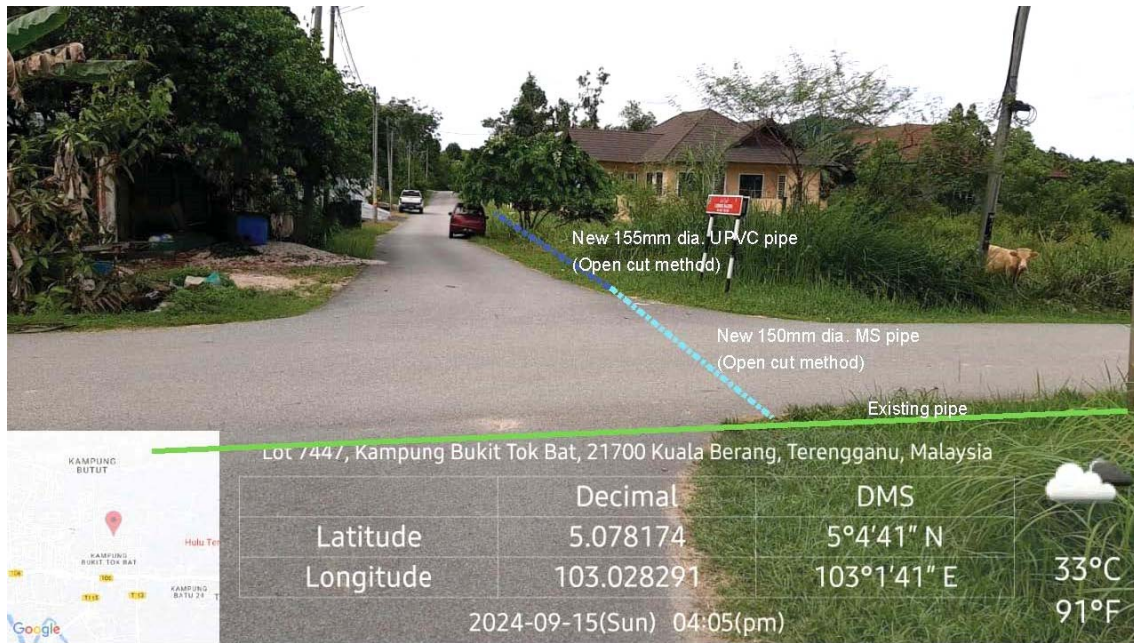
New 155mm dia. UPVC pipe
(Open cut method)

New 150mm dia. MS pipe
(Open cut method)

Existing pipe

KAMPUNG BUTUT

Hulu Ter

KAMPUNG BUKIT TOK BAT

106

T113

T112

KAMPUNG BATU 24

Google

Lot 7447, Kampung Bukit Tok Bat, 21700 Kuala Berang, Terengganu, Malaysia

| | Decimal | DMS |
|---|---|---|
| Latitude | 5.078174 | 5°4'41" N |
| Longitude | 103.028291 | 103°1'41" E |

2024-09-15(Sun) 04:05(pm)

33°C
91°F